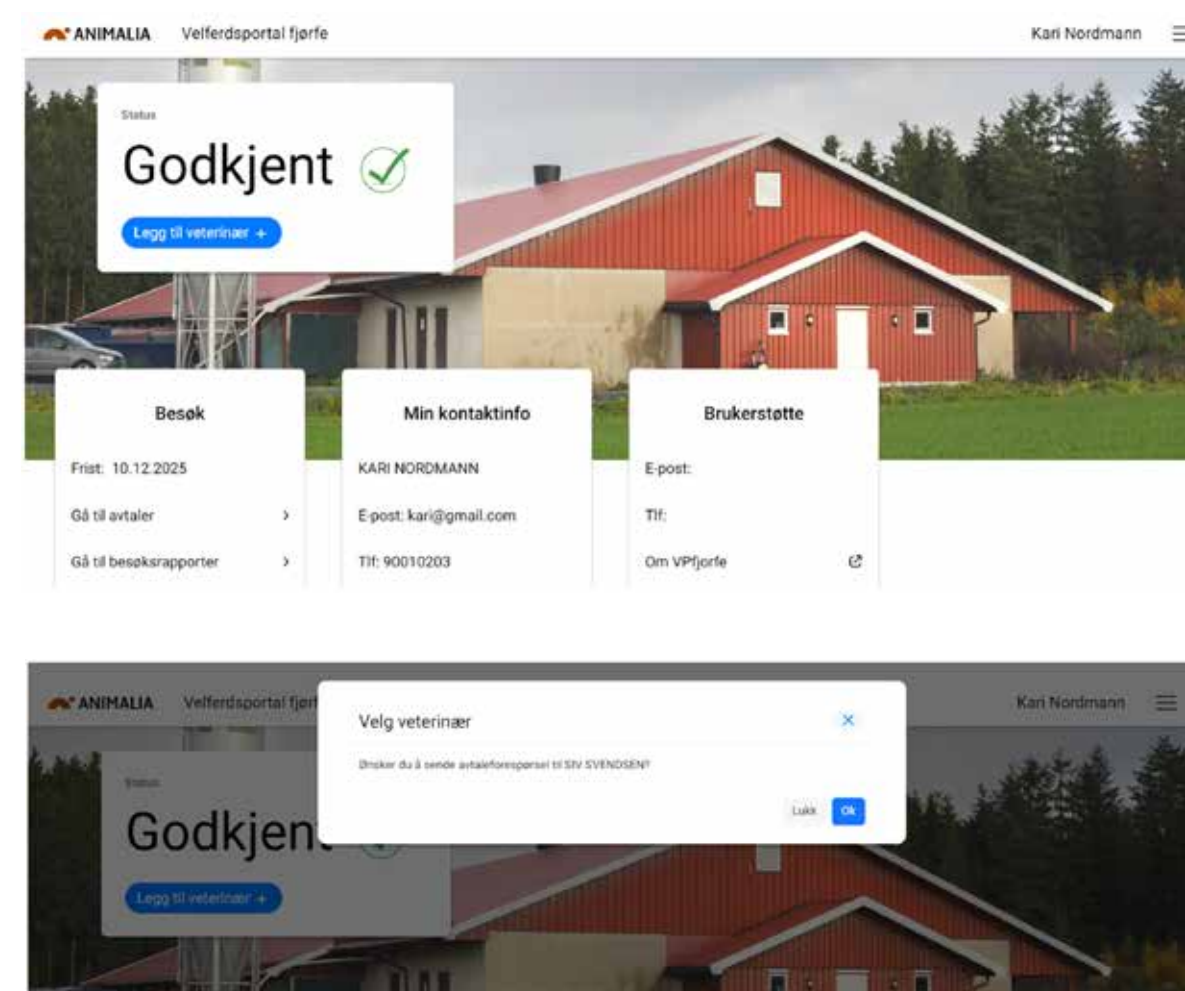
ANIMALIA Velferdsportal fjørfe Kari Nordmann

Status

Godkjent

Legg til veterinær +

Besøk

Frist: 10.12.2025

Gå til avtaler

Gå til besøksrapporter

Min kontaktinfo

KARI NORDMANN

E-post: kari@gmail.com

Tlf: 90010203

Brukerstøtte

E-post:

Tlf:

Om VPfjørfe

ANIMALIA Velferdsportal fjør Kari Nordmann

Velg veterinær

Ønsker du å sende avtaleforespørsel til SIV SVENDSEN?

Lukk Ok

Status

Godkjent

Legg til veterinær +